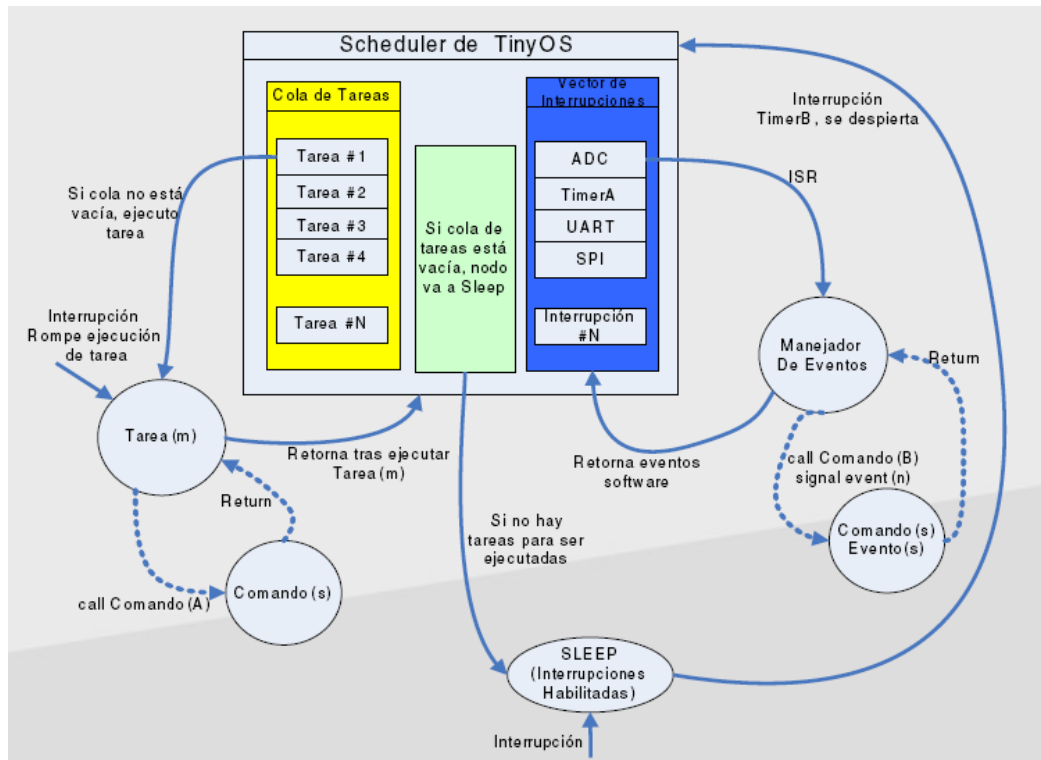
Scheduler de TinyOS

Cola de Tareas

Tarea #1

Tarea #2

Tarea #3

Tarea #4

Tarea #N

Si cola de tareas está vacía, nodo va a Sleep

Vector de Interrupciones

ADC

TimerA

UART

SPI

Interrupción #N

Interrupción TimerB, se despierta

ISR

Si cola no está vacía, ejecuto tarea

Interrupción Rompe ejecución de tarea

Tarea (m)

Retorna tras ejecutar Tarea (m)

Return

Comando (s)

call Comando (A)

Manejador De Eventos

Return

Retorna eventos software

call Comando (B) signal event (n)

Comando (s) Evento (s)

Si no hay tareas para ser ejecutadas

SLEEP (Interrupciones Habilitadas)

Interrupción